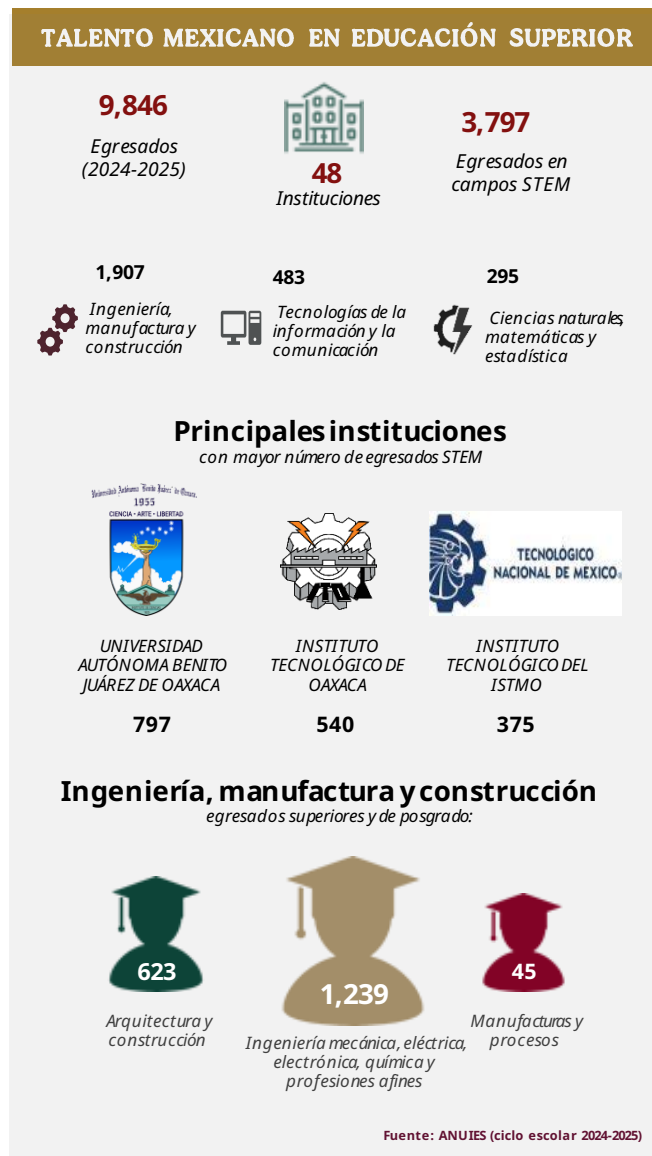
TALENTO MEXICANO EN EDUCACIÓN SUPERIOR

9,846
Egresados
(2024-2025)

48
Instituciones

3,797
Egresados en campos STEM

1,907
Ingeniería, manufactura y construcción

483
Tecnologías de la información y la comunicación

295
Ciencias naturales, matemáticas y estadística

Principales instituciones
con mayor número de egresados STEM

Universidad Autónoma "Benito Juárez" de Oaxaca
1955
CIENCIA · ARTE · LIBERTAD

TECNOLÓGICO NACIONAL DE MÉXICO

UNIVERSIDAD AUTÓNOMA BENITO JUÁREZ DE OAXACA
797

INSTITUTO TECNOLÓGICO DE OAXACA
540

INSTITUTO TECNOLÓGICO DEL ISTMO
375

Ingeniería, manufactura y construcción
egresados superiores y de posgrado:

623
Arquitectura y construcción

1,239
Ingeniería mecánica, eléctrica, electrónica, química y profesiones afines

45
Manufacturas y procesos

Fuente: ANUIES (ciclo escolar 2024-2025)